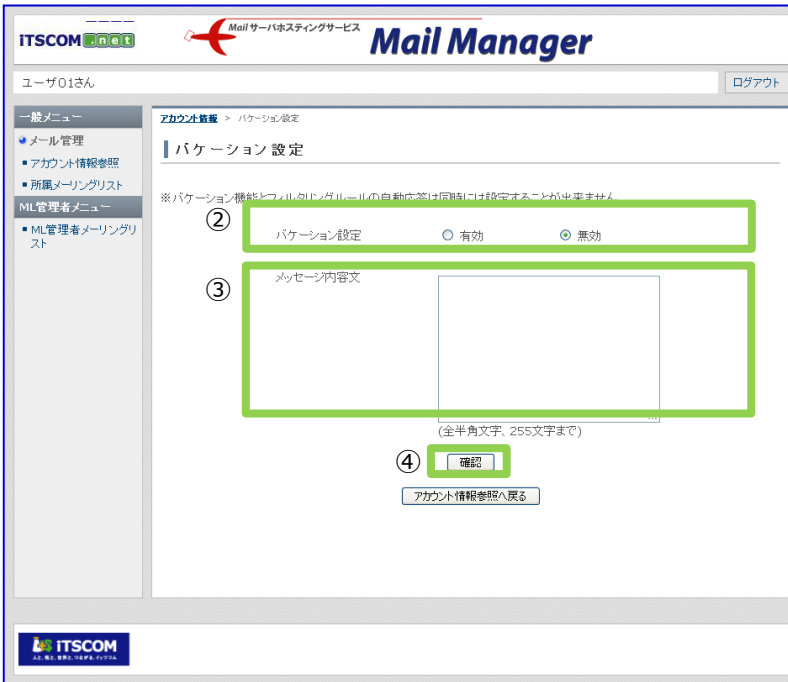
iTSCOM net

Mail サーバホスティングサービス Mail Manager

ユーザ01さん

ログアウト

一般メニュー
メール管理
■ アカウント情報参照
■ 所属メーリングリスト
ML管理者メニュー
■ ML管理者メーリングリスト

アカウント情報 > バケーション設定

バケーション設定

※バケーション機能とフィルタリングルールの自動応答は同時には設定することが出来ません。

②
バケーション設定 ○ 有効 ◉ 無効

③
メッセージ内容文

(全半角文字、255文字まで)

④ 確認

アカウント情報参照へ戻る

iTSCOM
人と、街と、世界と、つながる。イッツコム